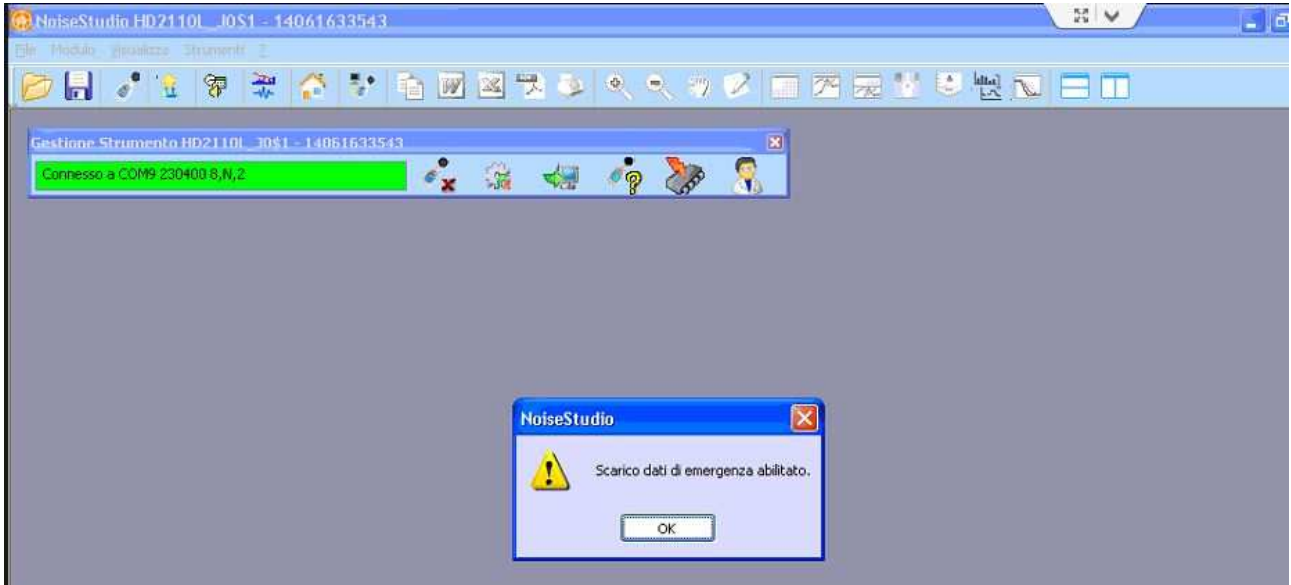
NoiseStudio HD2110L_J0S1 - 14061633543

File Modulo Visualizza Strumenti ?

Gestione Strumento HD2110L_J0S1 - 14061633543

Connesso a COM9 230400 8,N,2

NoiseStudio

Scarico dati di emergenza abilitato.

OK